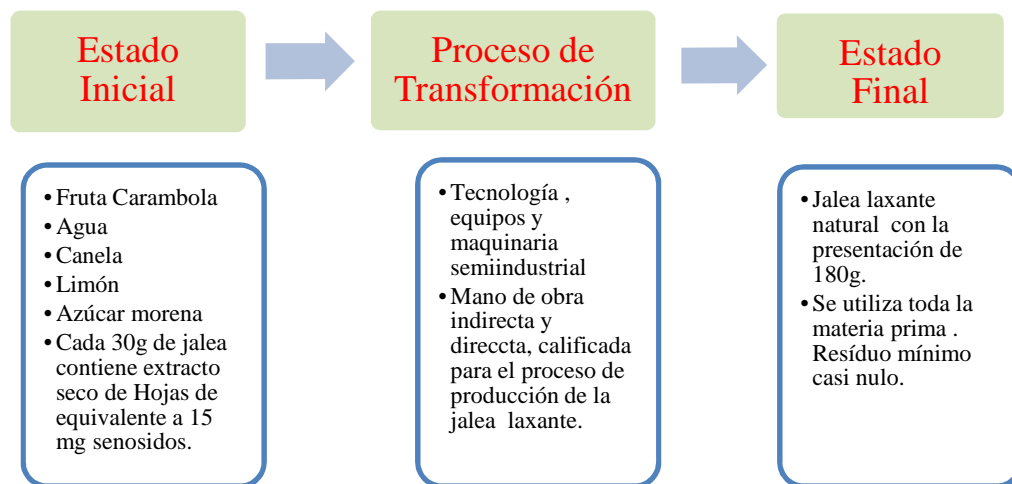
Estado Inicial

Proceso de Transformación

Estado Final

• Fruta Carambola
• Agua
• Canela
• Limón
• Azúcar morena
• Cada 30g de jalea contiene extracto seco de Hojas de equivalente a 15 mg senosidos.

• Tecnología , equipos y maquinaria semiindustrial
• Mano de obra indirecta y direccta, calificada para el proceso de producción de la jalea laxante.

• Jalea laxante natural con la presentación de 180g.
• Se utiliza toda la materia prima . Resíduo mínimo casi nulo.